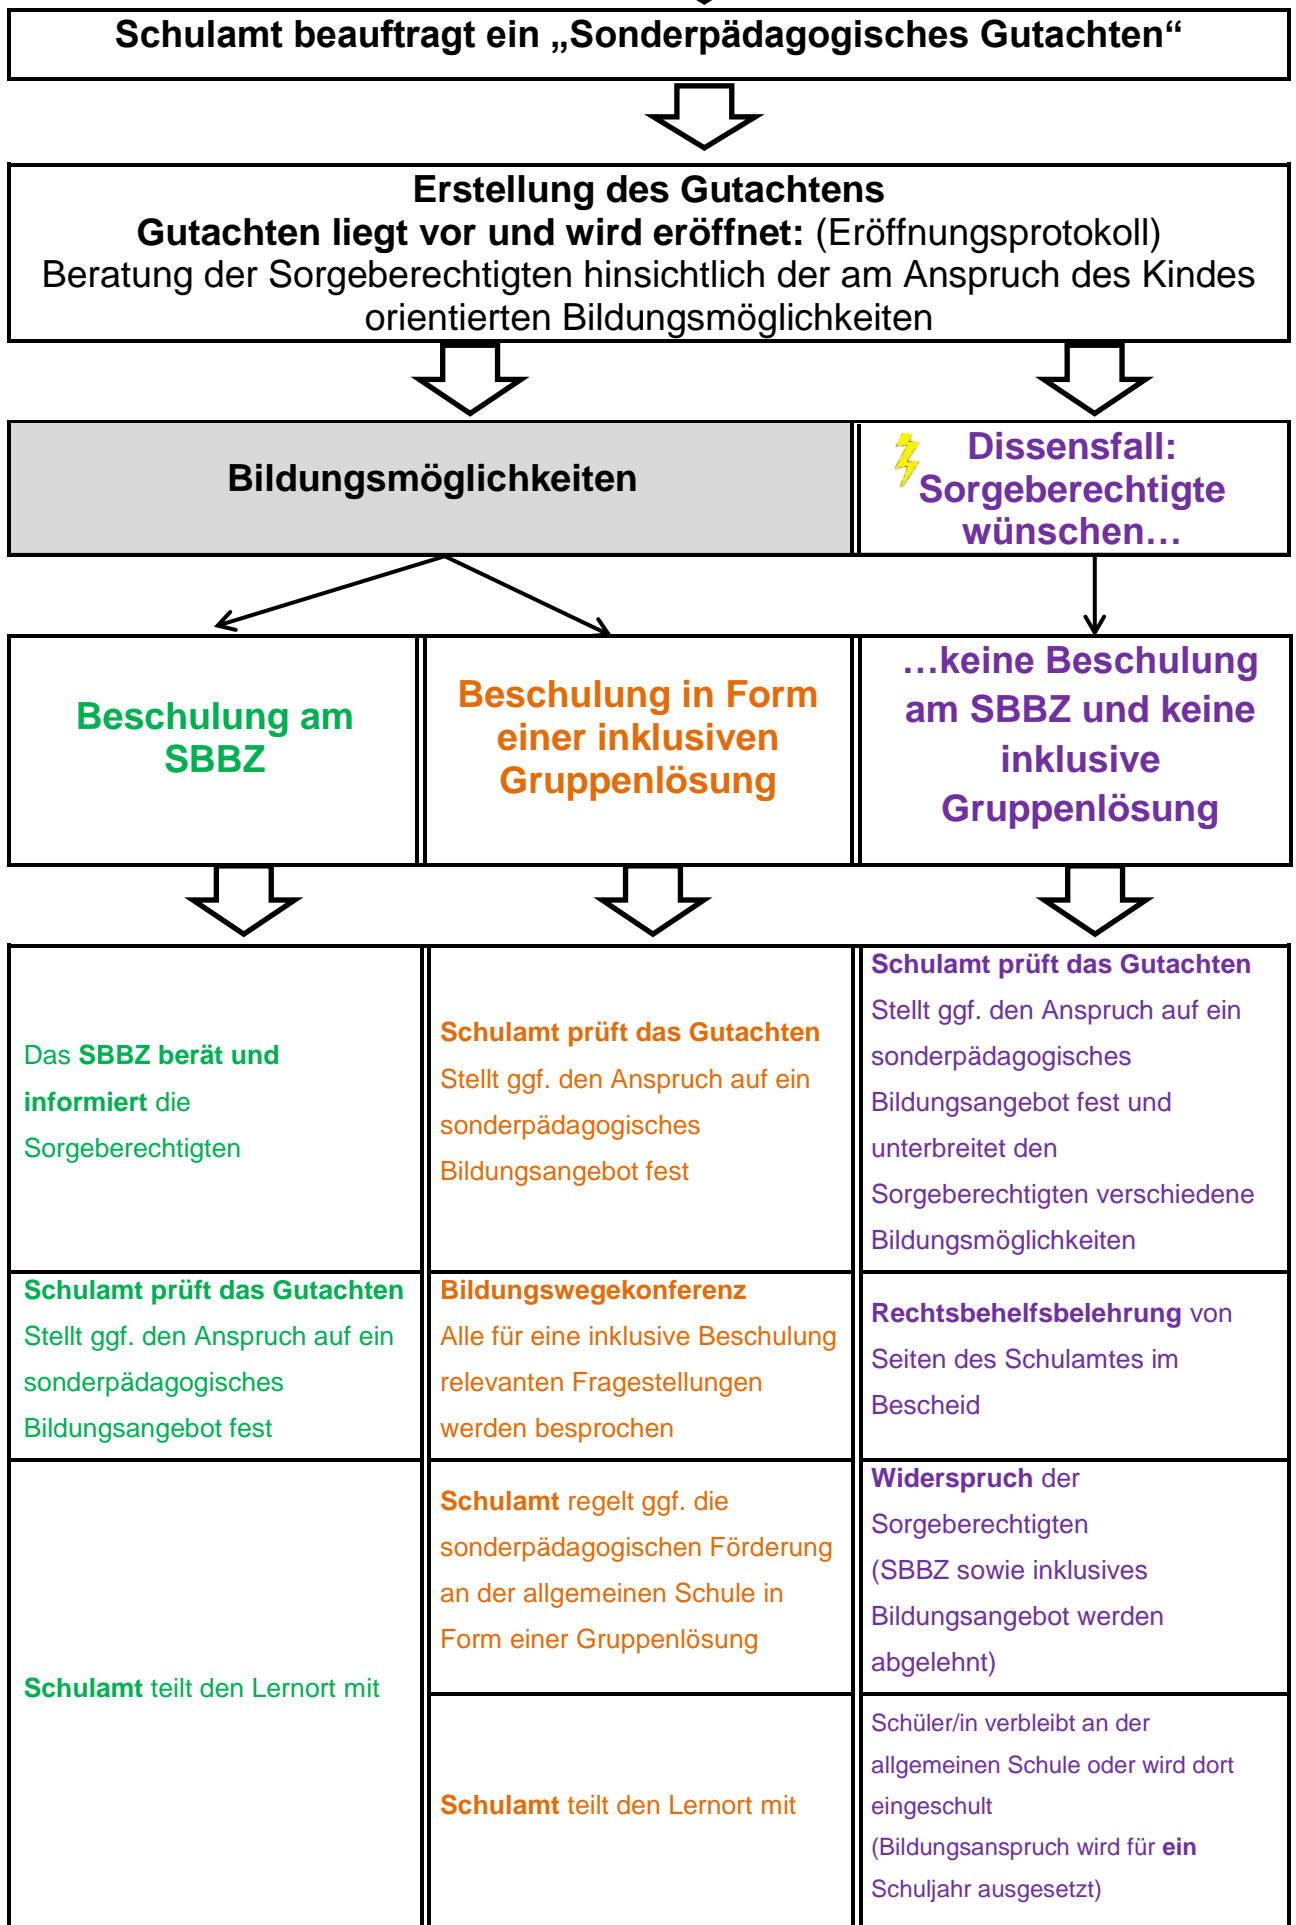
Schulamt beauftragt ein „Sonderpädagogisches Gutachten“

Erstellung des Gutachtens
Gutachten liegt vor und wird eröffnet: (Eröffnungsprotokoll)
Beratung der Sorgeberechtigten hinsichtlich der am Anspruch des Kindes orientierten Bildungsmöglichkeiten

Bildungsmöglichkeiten

Dissensfall: Sorgeberechtigte wünschen…

Beschulung am SBBZ

Beschulung in Form einer inklusiven Gruppenlösung

…keine Beschulung am SBBZ und keine inklusive Gruppenlösung

Das SBBZ berät und informiert die Sorgeberechtigten

Schulamt prüft das Gutachten
Stellt ggf. den Anspruch auf ein sonderpädagogisches Bildungsangebot fest

Schulamt prüft das Gutachten
Stellt ggf. den Anspruch auf ein sonderpädagogisches Bildungsangebot fest und unterbreitet den Sorgeberechtigten verschiedene Bildungsmöglichkeiten

Schulamt prüft das Gutachten
Stellt ggf. den Anspruch auf ein sonderpädagogisches Bildungsangebot fest

Bildungswegekonferenz
Alle für eine inklusive Beschulung relevanten Fragestellungen werden besprochen

Rechtsbehelfsbelehrung von Seiten des Schulamtes im Bescheid

Schulamt teilt den Lernort mit

Schulamt regelt ggf. die sonderpädagogischen Förderung an der allgemeinen Schule in Form einer Gruppenlösung

Widerspruch der Sorgeberechtigten (SBBZ sowie inklusives Bildungsangebot werden abgelehnt)

Schulamt teilt den Lernort mit

Schüler/in verbleibt an der allgemeinen Schule oder wird dort eingeschult
(Bildungsanspruch wird für ein Schuljahr ausgesetzt)